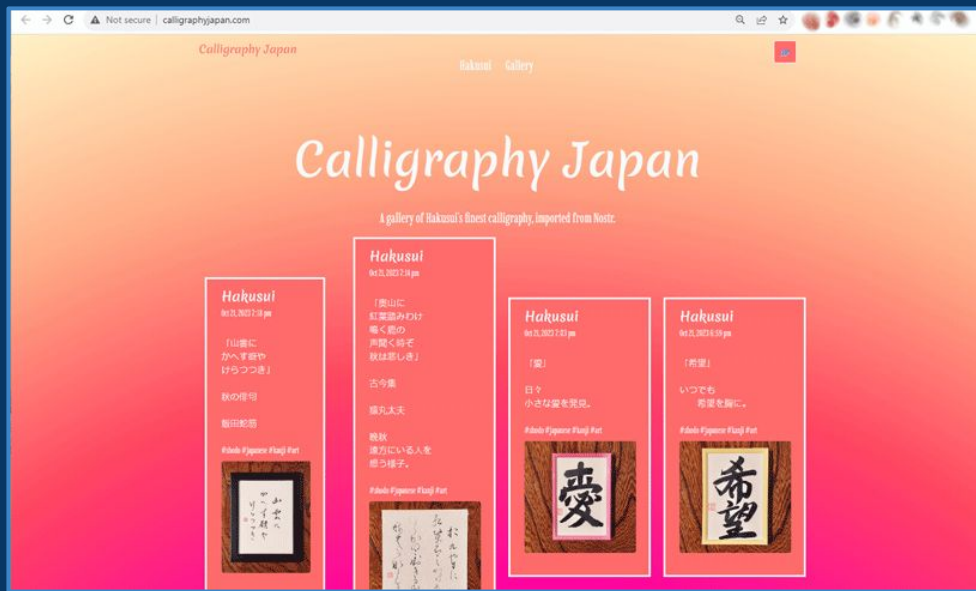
Not secure | calligraphyjapan.com

Calligraphy Japan

Hakusui Gallery

Calligraphy Japan

A gallery of Hakusui's finest calligraphy, imported from Nostr.

Hakusui
Oct 21, 2023 7:38 pm

「山雲に
かへす斧や
けらつつき」

秋の俳句

飯田蛇笏

#shodo #japanese #kanji #art

Hakusui
Oct 21, 2023 7:38 pm

「奥山に
紅葉踏みわけ
鳴く鹿の
声聞く時ぞ
秋は悲しき」

古今集

猿丸太夫

晩秋
遠方にいる人を
想う様子。

#shodo #japanese #kanji #art

Hakusui
Oct 21, 2023 7:33 pm

「愛」

日々
小さな愛を発見。

#shodo #japanese #kanji #art

愛

Hakusui
Oct 21, 2023 6:59 pm

「希望」

いつでも
希望を胸に。

#shodo #japanese #kanji #art

希望